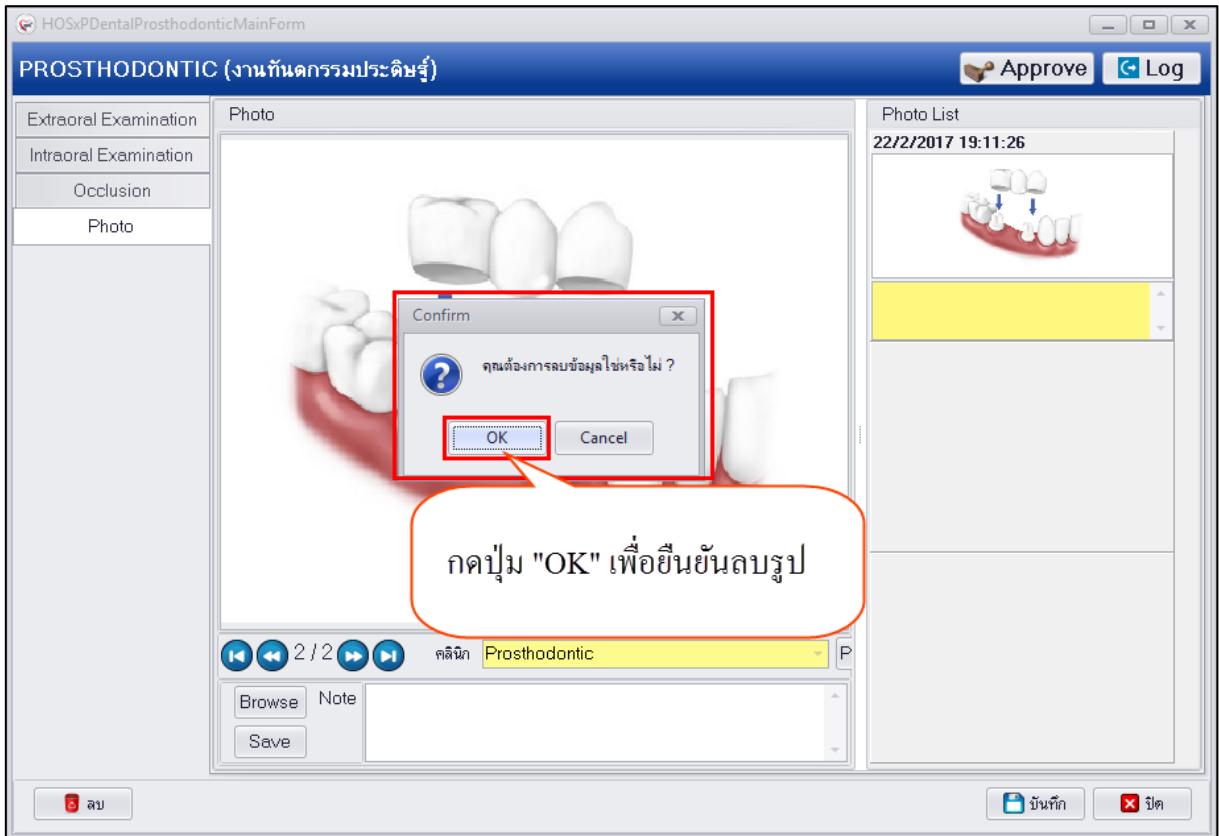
HOSxPDentalProsthodonticMainForm

PROSTHODONTIC (งานทันตกรรมประดิษฐ์)

Approve

Log

Extraoral Examination

Intraoral Examination

Occlusion

Photo

Photo

Photo List

22/2/2017 19:11:26

Confirm

คุณต้องการลบข้อมูลใช่หรือไม่ ?

OK

Cancel

กดปุ่ม "OK" เพื่อยืนยันลบรูป

2 / 2

คลินิก

Prosthodontic

P

Browse

Note

Save

ลบ

บันทึก

ปิด